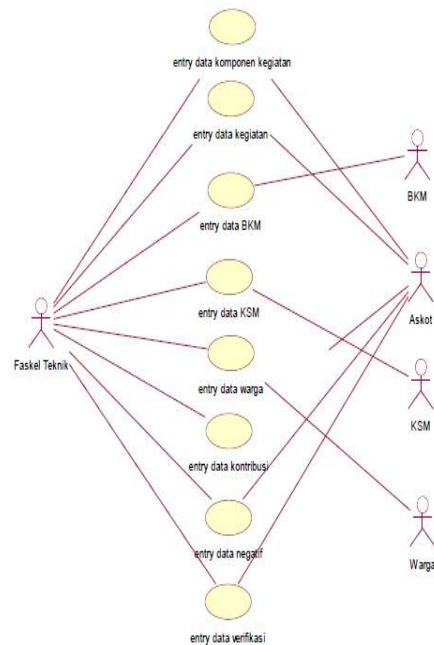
entry data komponen kegiatan

entry data kegiatan

entry data BKM

entry data KSM

entry data warga

entry data kontribusi

entry data negatif

entry data verifikasi

Faskel Teknik

BKM

Askot

KSM

Warga